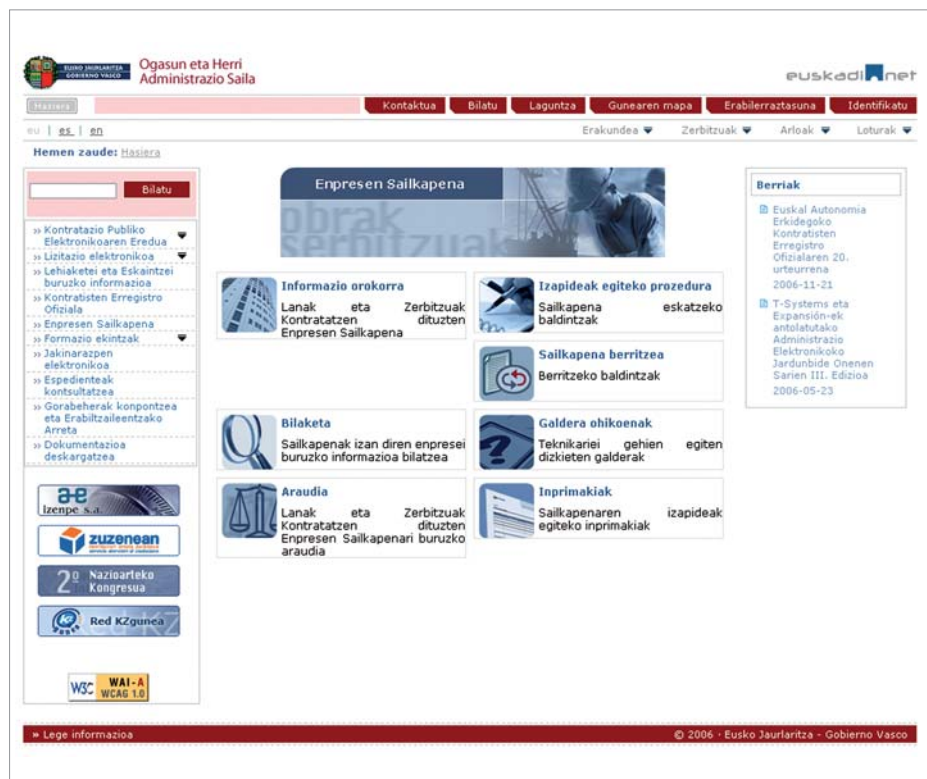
EUSKO JAURLARITZA GOBIERNO VASCO

Ogasun eta Herri Administrazio Saila

euskadi.net

Hasiera

Kontaktua | Bilatu | Laguntza | Gunearen mapa | Erabilerraztasuna | Identifikatu

eu | es | en

Erakundea | Zerbitzuak | Arloak | Loturak

Hemen zaude: Hasiera

Bilatu

» Kontratazio Publiko Elektronikoaren Eredua
» Lizitazio elektronikoa
» Lehiaketei eta Eskaintzei buruzko informazioa
» Kontratisten Erregistro Ofiziala
» Enpresen Sailkapena
» Formazio ekintzak
» Jakinarazpen elektronikoa
» Espedienteak kontsultatzea
» Gorabeherak konpontzea eta Erabiltzaileentzako Arreta
» Dokumentazioa deskargatzea

izenpe s.a.

zuzenean

2º Nazioarteko Kongresua

Red KZgunea

W3C WAI-A WCAG 1.0

Enpresen Sailkapena

obrak zerbitzuak

Informazio orokorra
Lanak eta Zerbitzuak Kontratatzen dituzten Enpresen Sailkapena

Izapideak egiteko prozedura
Sailkapena eskatzeko baldintzak

Sailkapena berritzea
Berritzeko baldintzak

Bilaketa
Sailkapenak izan diren enpresei buruzko informazioa bilatzea

Galdera ohikoenak
Teknikariei gehien egiten dizkieten galderak

Araudia
Lanak eta Zerbitzuak Kontratatzen dituzten Enpresen Sailkapenari buruzko araudia

Inprimakiak
Sailkapenaren izapideak egiteko inprimakiak

Berriak

Euskal Autonomia Erkidegoko Kontratisten Erregistro Ofizialaren 20. urteurrena
2006-11-21

T-Systems eta Expansión-ek antolatutako Administrazio Elektronikoko Jardunbide Onenen Sarien III. Edizioa
2006-05-23

» Lege informazioa

© 2006 · Eusko Jaurlaritza - Gobierno Vasco